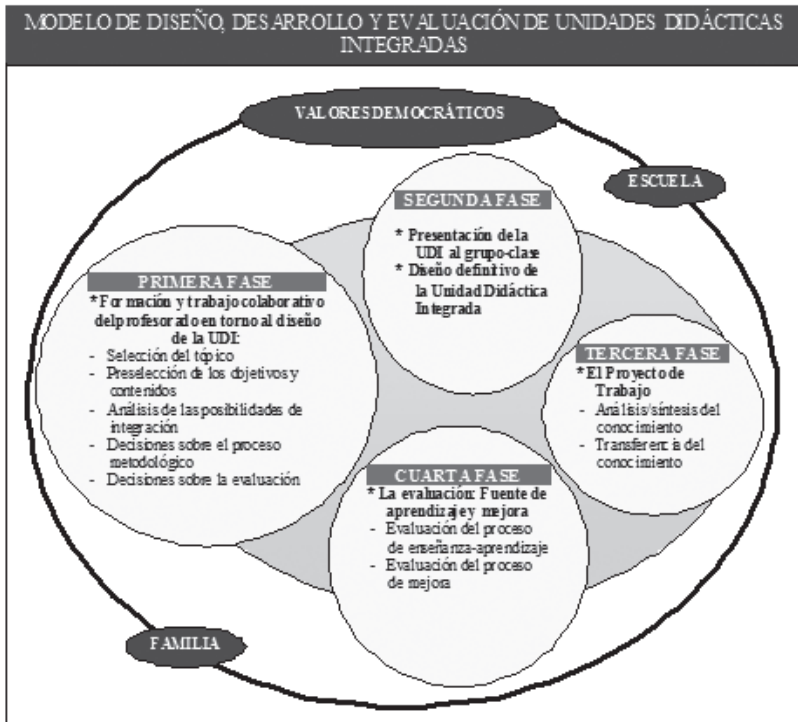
MODELO DE DISEÑO, DESARROLLO Y EVALUACIÓN DE UNIDADES DIDÁCTICAS INTEGRADAS

VALORES DEMOCRÁTICOS

ESCUELA

SEGUNDA FASE
* Presentación de la UDI al grupo-clase
* Diseño definitivo de la Unidad Didáctica Integrada

PRIMERA FASE
* Formación y trabajo colaborativo del profesorado en torno al diseño de la UDI:
- Selección del tópico
- Preselección de los objetivos y contenidos
- Análisis de las posibilidades de integración
- Decisiones sobre el proceso metodológico
- Decisiones sobre la evaluación

TERCERA FASE
* El Proyecto de Trabajo
- Análisis/síntesis del conocimiento
- Transferencia del conocimiento

CUARTA FASE
* La evaluación: Fuente de aprendizaje y mejora
- Evaluación del proceso de enseñanza-aprendizaje
- Evaluación del proceso de mejora

FAMILIA